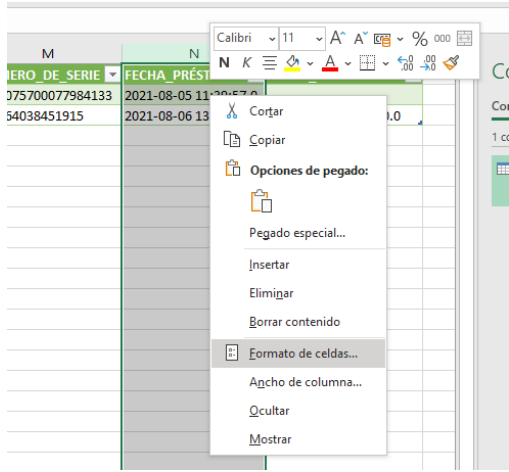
M
N
ERO_DE_SERIE
FECHA_PRÉST
075700077984133
2021-08-05 11:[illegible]
54038451915
2021-08-06 13
.0

Calibri
11
A^ A˅
%
000
N K
A

Cortar
Copiar
Opciones de pegado:
Pegado especial...
Insertar
Eliminar
Borrar contenido
Formato de celdas...
Ancho de columna...
Ocultar
Mostrar

Co
Co
1 c